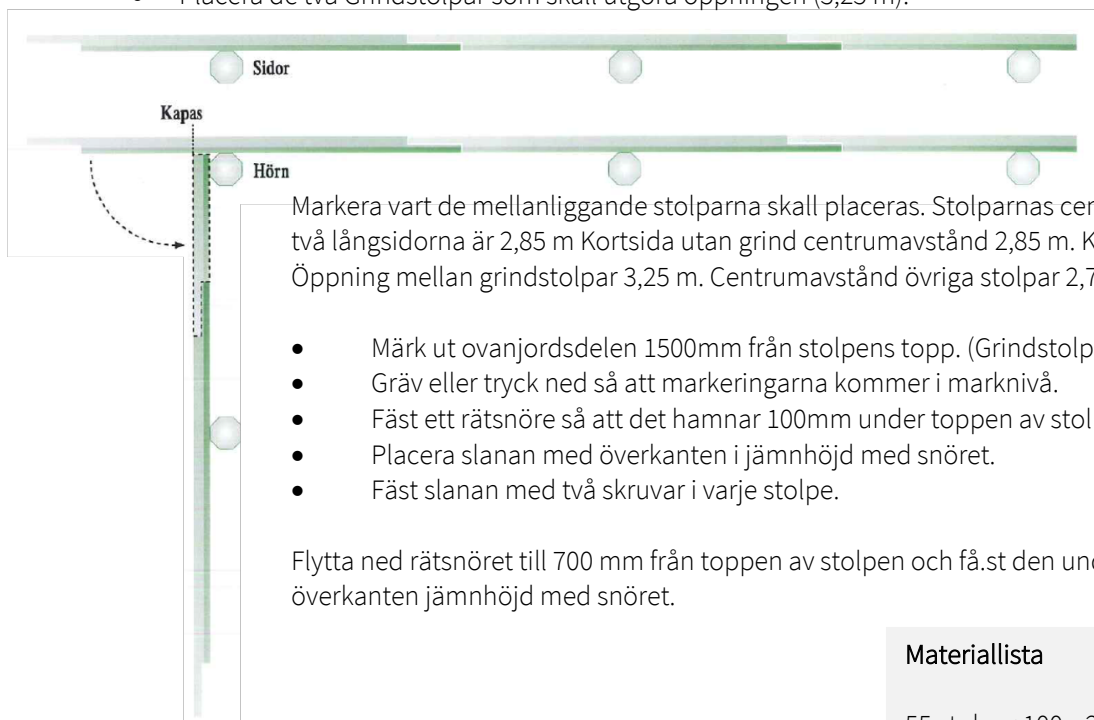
Placera de två Grindstolpar som skall utgöra öppningen (3,25 m).

Sidor

Kapas

Hörn

Markera vart de mellanliggande stolparna skall placeras. Stolparnas cen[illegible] två långsidorna är 2,85 m Kortsida utan grind centrumavstånd 2,85 m. K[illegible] Öppning mellan grindstolpar 3,25 m. Centrumavstånd övriga stolpar 2,7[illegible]

- Märk ut ovanjordsdelen 1500mm från stolpens topp. (Grindstolp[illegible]
- Gräv eller tryck ned så att markeringarna kommer i marknivå.
- Fäst ett rätsnöre så att det hamnar 100mm under toppen av stol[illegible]
- Placera slanan med överkanten i jämnhöjd med snöret.
- Fäst slanan med två skruvar i varje stolpe.

Flytta ned rätsnöret till 700 mm från toppen av stolpen och få.st den und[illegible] överkanten jämnhöjd med snöret.

Materiallista

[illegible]